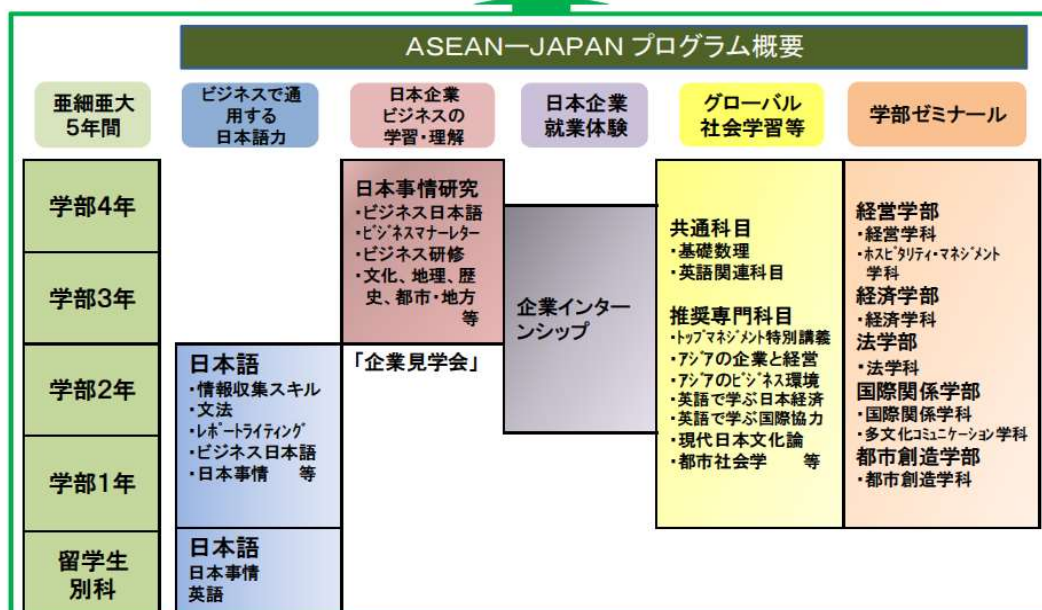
ASEAN—JAPAN プログラム概要

| 亜細亜大5年間 | ビジネスで通用する日本語力 | 日本企業ビジネスの学習・理解 | 日本企業就業体験 | グローバル社会学習等 | 学部ゼミナール |
|---|---|---|---|---|---|
| 学部4年 | | 日本事情研究 ・ビジネス日本語 ・ビジネスマナーレター ・ビジネス研修 ・文化、地理、歴史、都市・地方 等 | 企業インターンシップ | 共通科目 ・基礎数理 ・英語関連科目 推奨専門科目 ・トップマネジメント特別講義 ・アジアの企業と経営 ・アジアのビジネス環境 ・英語で学ぶ日本経済 ・英語で学ぶ国際協力 ・現代日本文化論 ・都市社会学 等 | 経営学部 ・経営学科 ・ホスピタリティ・マネジメント学科 経済学部 ・経済学科 法学部 ・法学科 国際関係学部 ・国際関係学科 ・多文化コミュニケーション学科 都市創造学部 ・都市創造学科 |
| 学部3年 | | | | | |
| 学部2年 | 日本語 ・情報収集スキル ・文法 ・レポートライティング ・ビジネス日本語 ・日本事情 等 | 「企業見学会」 | | | |
| 学部1年 | | | | | |
| 留学生別科 | 日本語 日本事情 英語 | | | | |